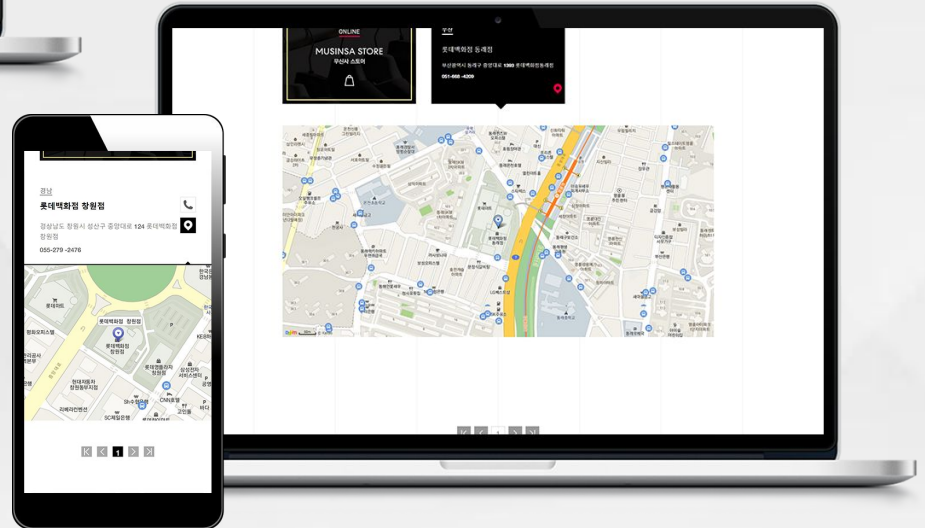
ONLINE
MUSINSA STORE
무신사 스토어

부산
롯데백화점 동래점
부산광역시 동래구 중앙대로 1393 롯데백화점동래점
051-668-4209

경남
롯데백화점 창원점
경상남도 창원시 성산구 중앙대로 124 롯데백화점 창원점
055-279-2476

롯데백화점 창원점
롯데백화점 창원점

1